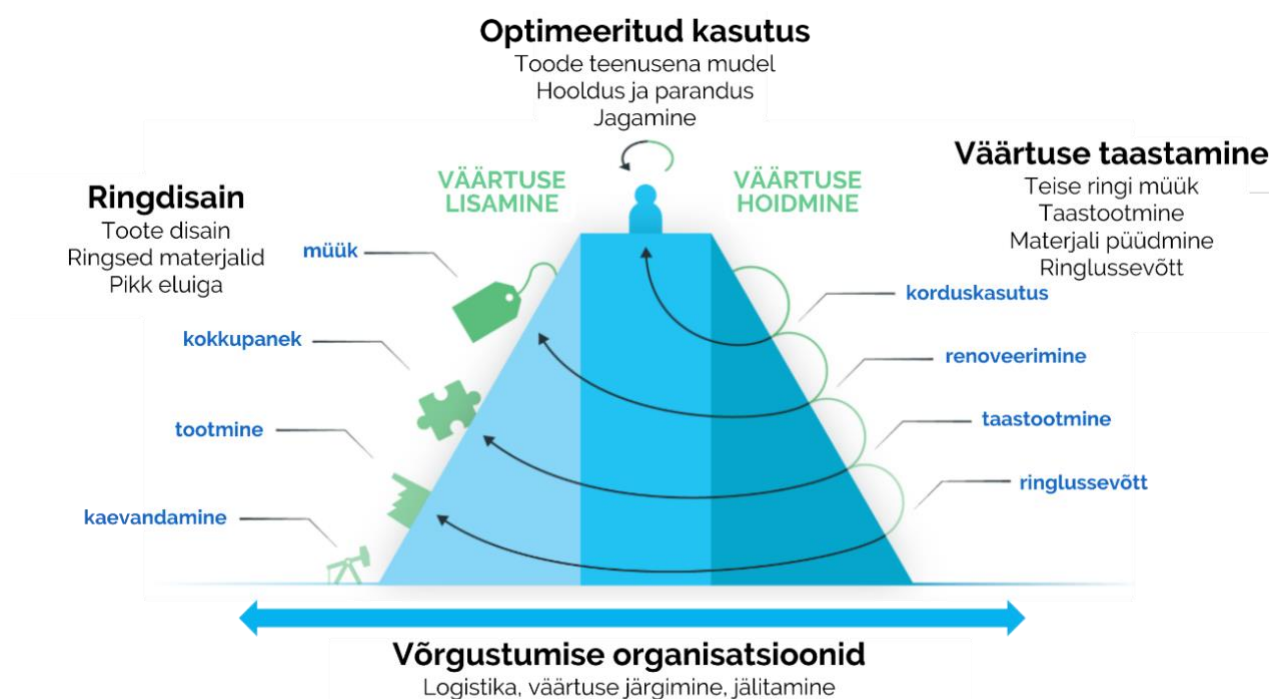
Optimeeritud kasutus
Toode teenusena mudel
Hooldus ja parandus
Jagamine

Ringdisain
Toote disain
Ringsed materjalid
Pikk eluiga

VÄÄRTUSE LISAMINE

VÄÄRTUSE HOIDMINE

Väärtuse taastamine
Teise ringi müük
Taastootmine
Materjali püüdmine
Ringlussevõtt

müük
kokkupanek
tootmine
kaevandamine

korduskasutus
renoveerimine
taastootmine
ringlussevõtt

Võrgustumise organisatsioonid
Logistika, väärtuse järgimine, jälitamine